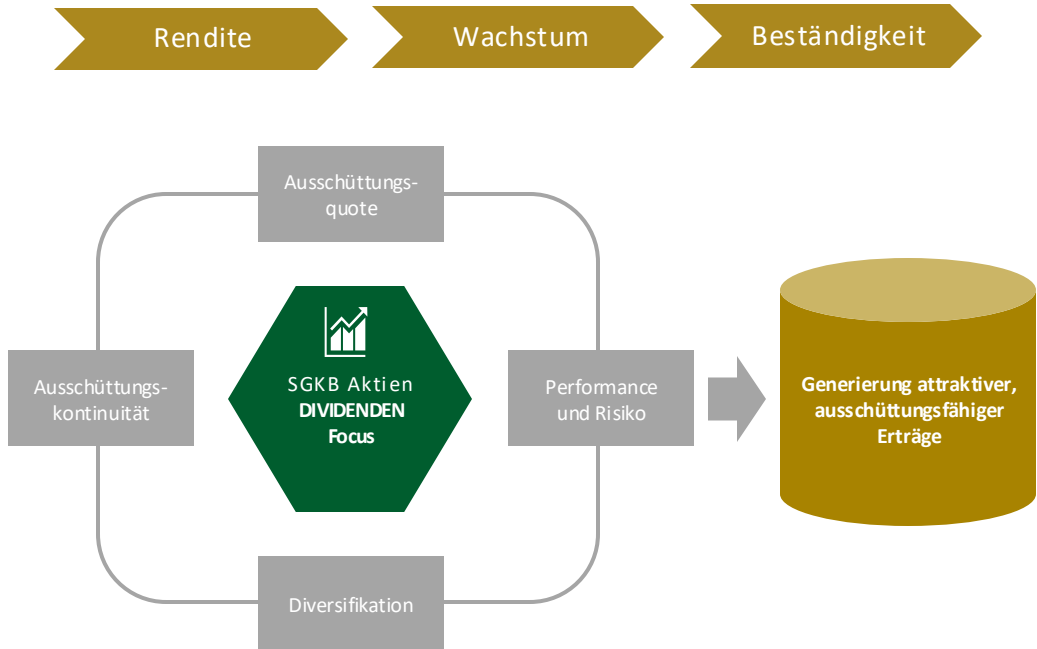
Rendite

Wachstum

Beständigkeit

Ausschüttungsquote

Ausschüttungskontinuität

SGKB Aktien
DIVIDENDEN
Focus

Performance und Risiko

Generierung attraktiver, ausschüttungsfähiger Erträge

Diversifikation